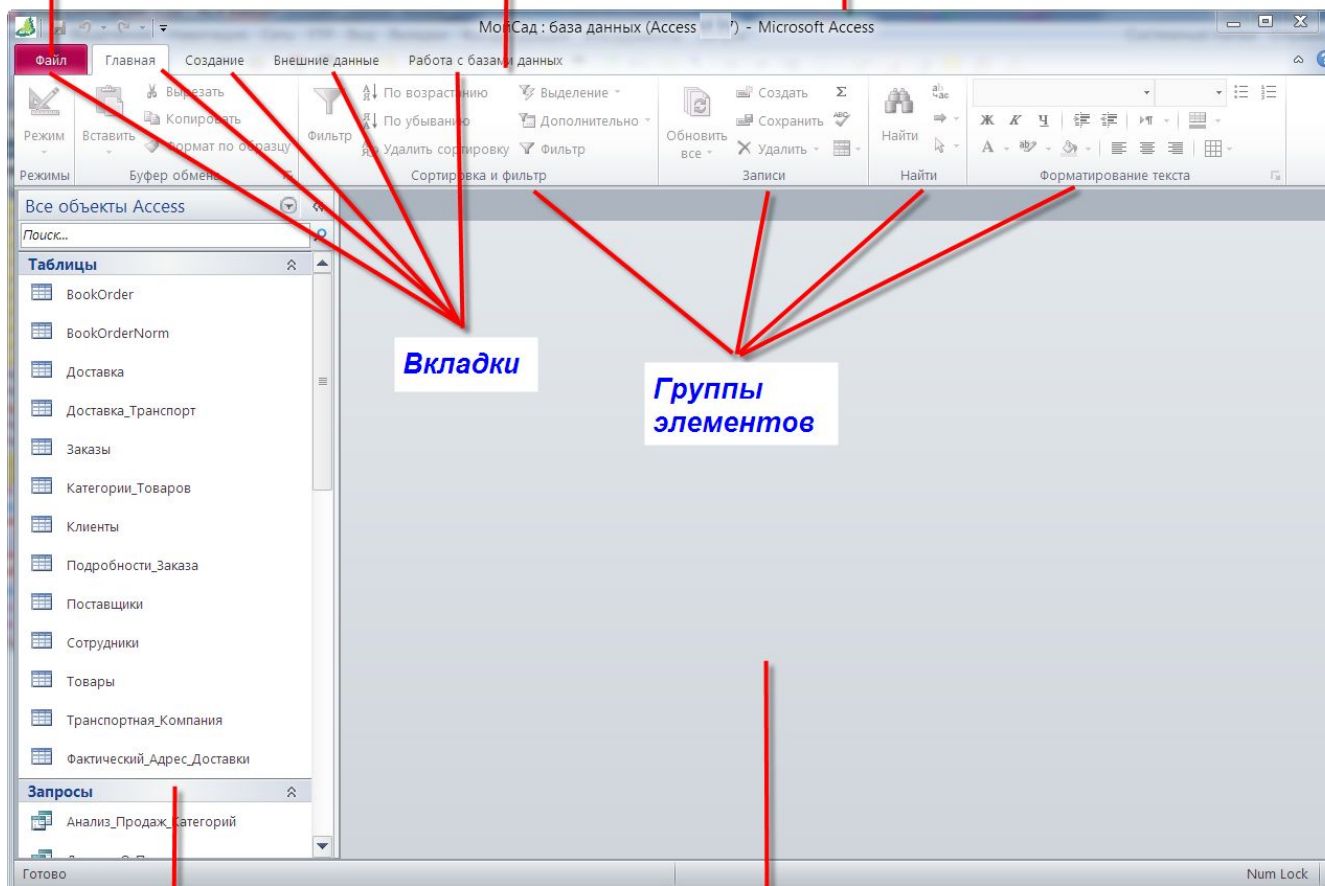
МойСад : база данных (Access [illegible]) - Microsoft Access

Файл Главная Создание Внешние данные Работа с базами данных

Режим
Режимы
Вставить
Вырезать
Копировать
Формат по образцу
Буфер обмена
Фильтр
По возрастанию
По убыванию
Удалить сортировку
Выделение
Дополнительно
Фильтр
Сортировка и фильтр
Обновить все
Создать
Сохранить
Удалить
Записи
Найти
Найти
Ж К Ч
Форматирование текста

Все объекты Access
Поиск...
Таблицы
BookOrder
BookOrderNorm
Доставка
Доставка_Транспорт
Заказы
Категории_Товаров
Клиенты
Подробности_Заказа
Поставщики
Сотрудники
Товары
Транспортная_Компания
Фактический_Адрес_Доставки
Запросы
Анализ_Продаж_Категорий

Вкладки

Группы элементов

Готово
Num Lock